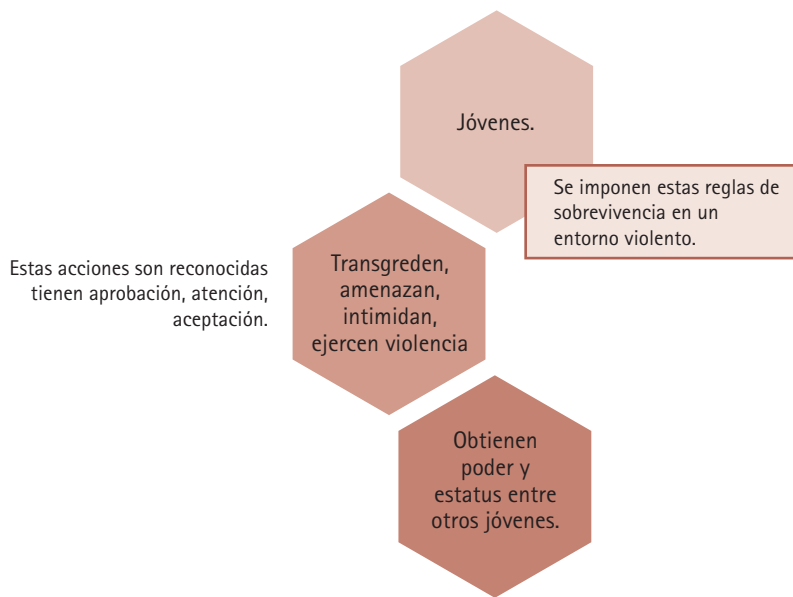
Jóvenes.

Se imponen estas reglas de sobrevivencia en un entorno violento.

Estas acciones son reconocidas tienen aprobación, atención, aceptación.

Transgreden, amenazan, intimidan, ejercen violencia

Obtienen poder y estatus entre otros jóvenes.